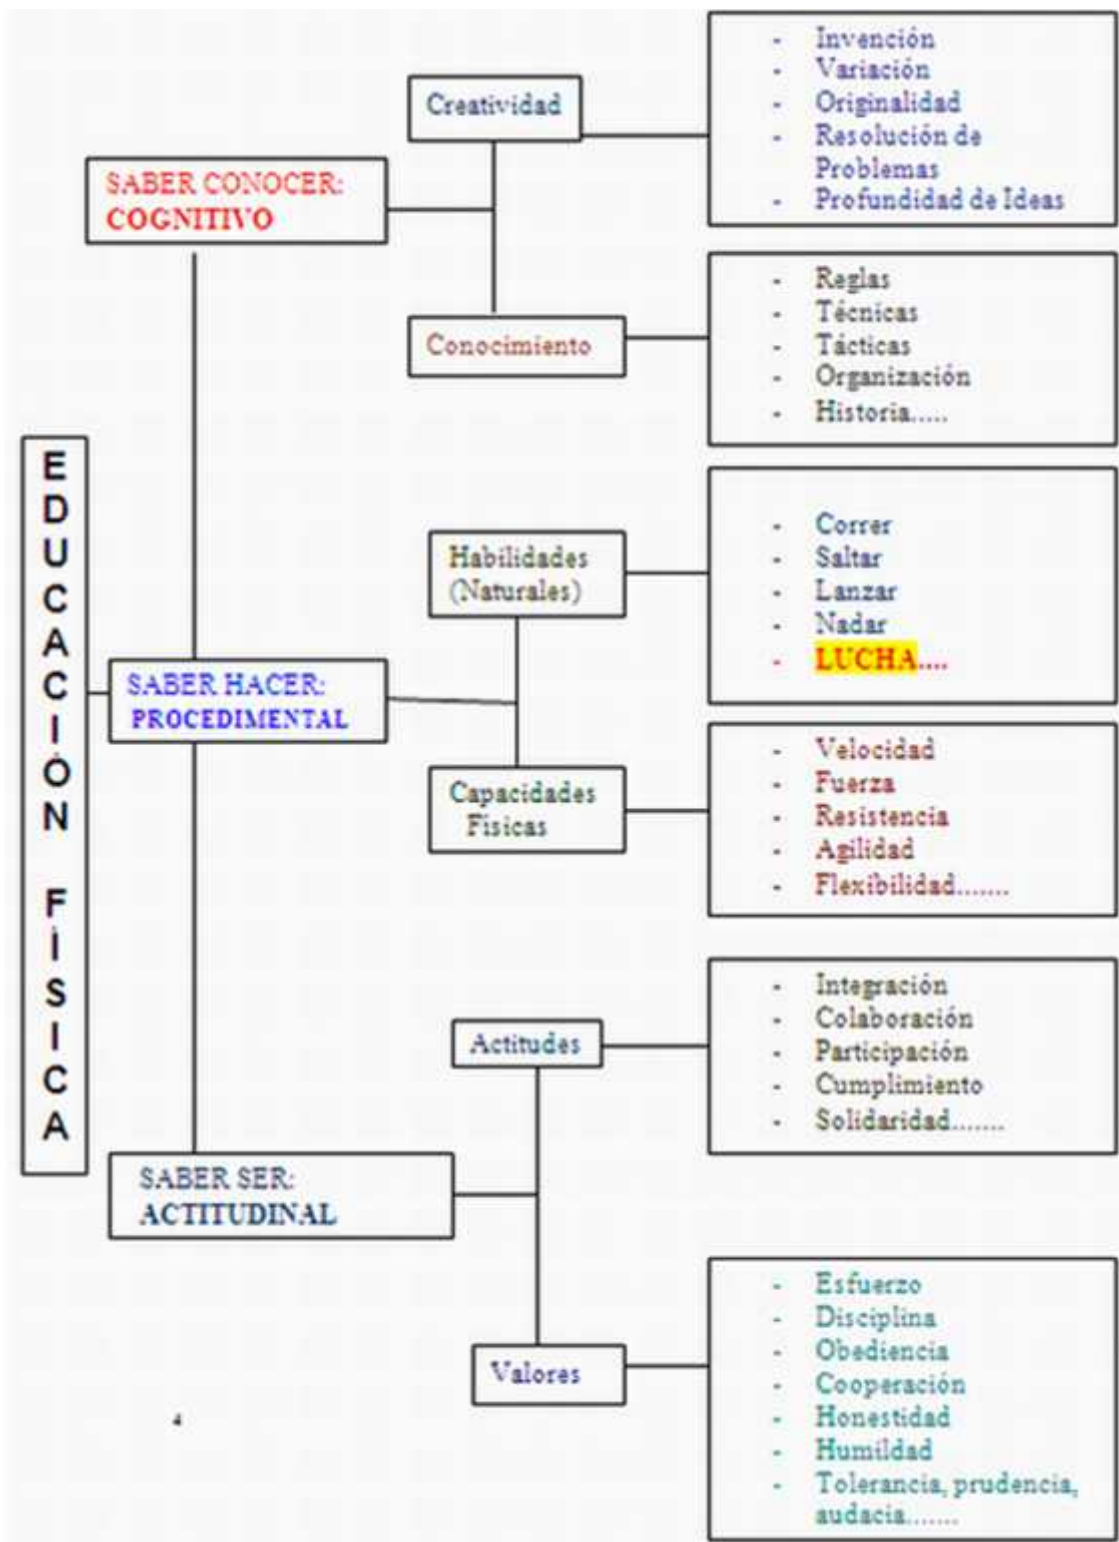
EDUCACIÓN FÍSICA

SABER CONOCER:
COGNITIVO

Creatividad

- Invención
- Variación
- Originalidad
- Resolución de Problemas
- Profundidad de Ideas

Conocimiento

- Reglas
- Técnicas
- Tácticas
- Organización
- Historia.....

SABER HACER:
PROCEDIMENTAL

Habilidades (Naturales)

- Correr
- Saltar
- Lanzar
- Nadar
- LUCHA....

Capacidades Físicas

- Velocidad
- Fuerza
- Resistencia
- Agilidad
- Flexibilidad.......

SABER SER:
ACTITUDINAL

Actitudes

- Integración
- Colaboración
- Participación
- Cumplimiento
- Solidaridad.......

Valores

- Esfuerzo
- Disciplina
- Obediencia
- Cooperación
- Honestidad
- Humildad
- Tolerancia, prudencia, audacia.......

4